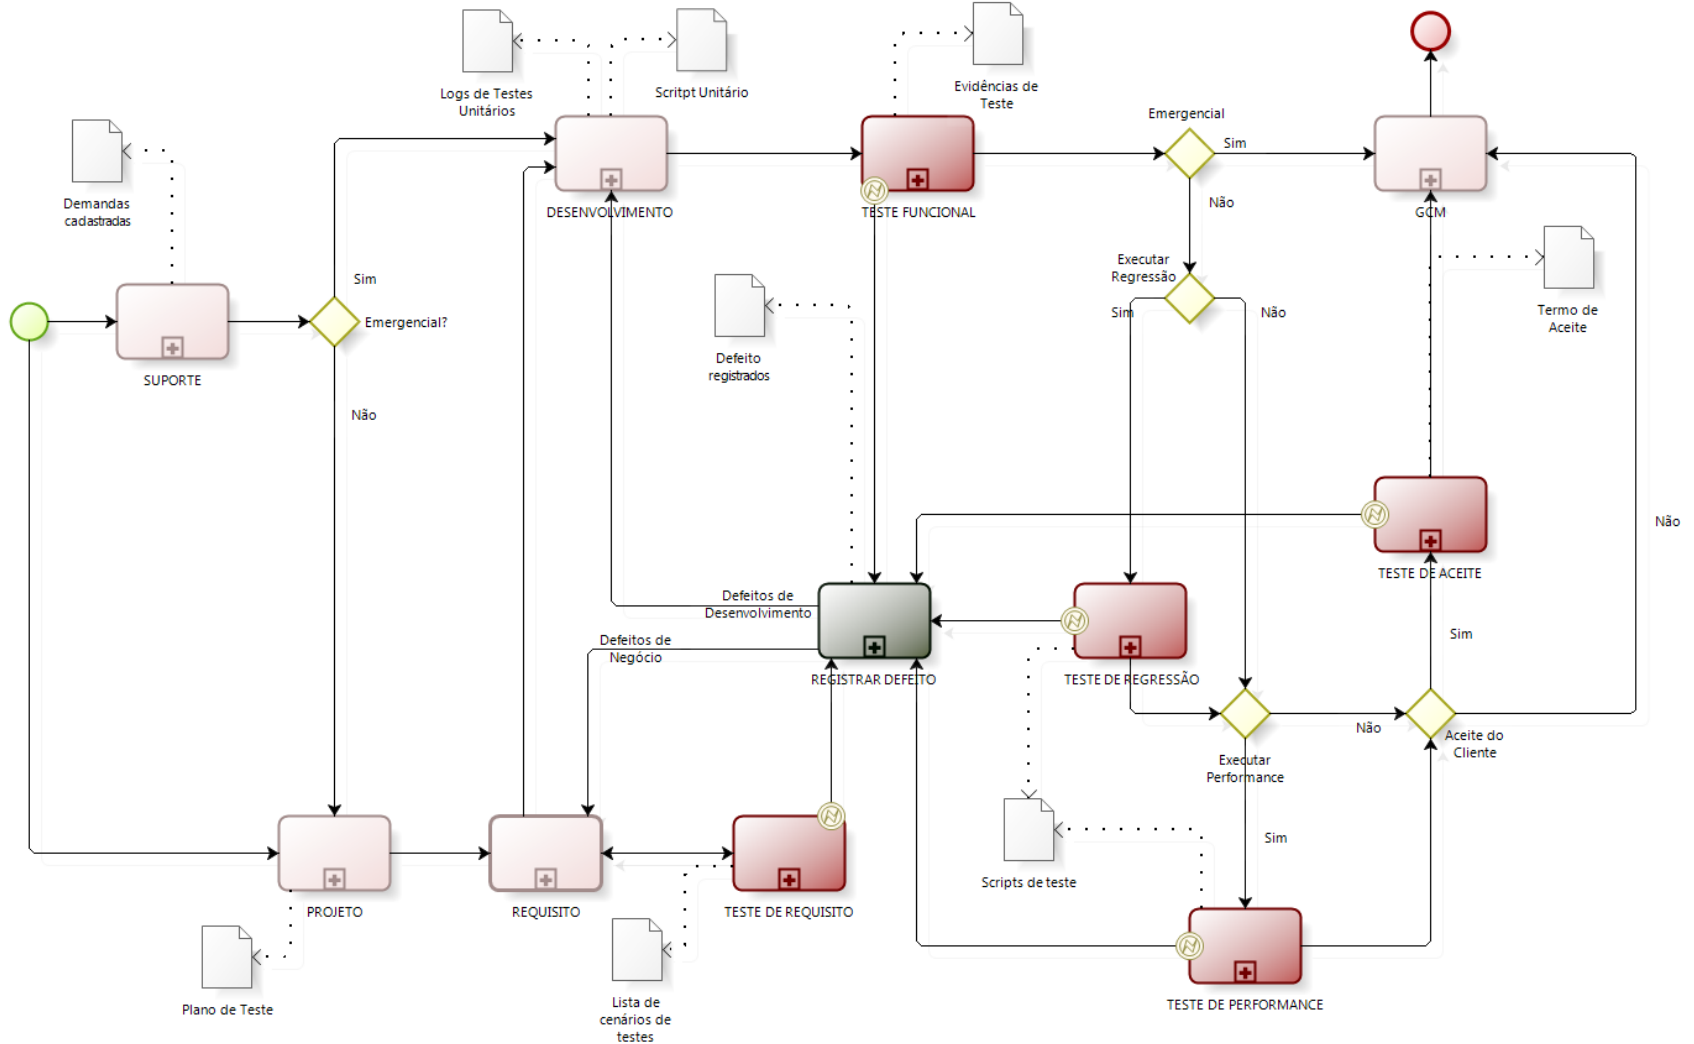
Logs de Testes Unitários

Scritpt Unitário

Evidências de Teste

Demandas cadastradas

DESENVOLVIMENTO

TESTE FUNCIONAL

Emergencial

Sim

GCM

Não

Executar Regressão

Sim

Não

Termo de Aceite

Sim

Emergencial?

SUPORTE

Não

Defeito registrados

TESTE DE ACEITE

Não

Defeitos de Desenvolvimento

Defeitos de Negócio

REGISTRAR DEFEITO

TESTE DE REGRESSÃO

Sim

Não

Aceite do Cliente

Executar Performance

Sim

Scripts de teste

PROJETO

REQUISITO

TESTE DE REQUISITO

Plano de Teste

Lista de cenários de testes

TESTE DE PERFORMANCE